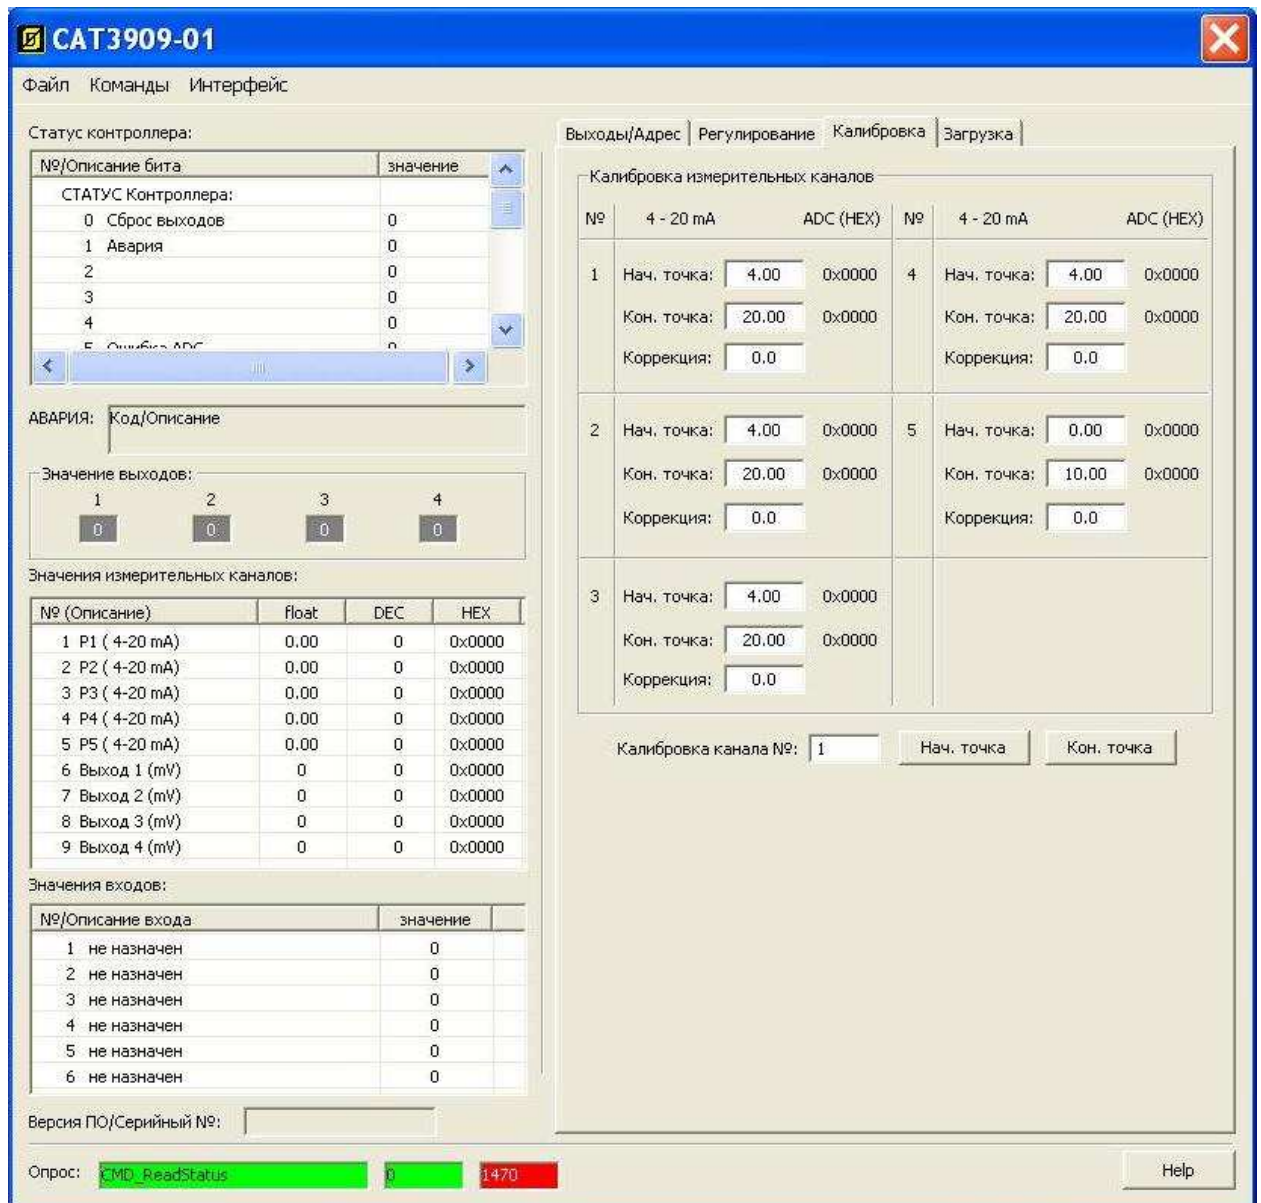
CAT3909-01

Файл Команды Интерфейс

Статус контроллера:

| №/Описание бита | значение |
|---|---|
| СТАТУС Контроллера: | |
| 0 Сброс выходов | 0 |
| 1 Авария | 0 |
| 2 | 0 |
| 3 | 0 |
| 4 | 0 |
| 5 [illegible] | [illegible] |

АВАРИЯ: Код/Описание

Значение выходов:

| 1 | 2 | 3 | 4 |
|---|---|---|---|
| 0 | 0 | 0 | 0 |

Значения измерительных каналов:

| № (Описание) | float | DEC | HEX |
|---|---|---|---|
| 1 P1 ( 4-20 mA) | 0.00 | 0 | 0x0000 |
| 2 P2 ( 4-20 mA) | 0.00 | 0 | 0x0000 |
| 3 P3 ( 4-20 mA) | 0.00 | 0 | 0x0000 |
| 4 P4 ( 4-20 mA) | 0.00 | 0 | 0x0000 |
| 5 P5 ( 4-20 mA) | 0.00 | 0 | 0x0000 |
| 6 Выход 1 (mV) | 0 | 0 | 0x0000 |
| 7 Выход 2 (mV) | 0 | 0 | 0x0000 |
| 8 Выход 3 (mV) | 0 | 0 | 0x0000 |
| 9 Выход 4 (mV) | 0 | 0 | 0x0000 |

Значения входов:

| №/Описание входа | значение |
|---|---|
| 1 не назначен | 0 |
| 2 не назначен | 0 |
| 3 не назначен | 0 |
| 4 не назначен | 0 |
| 5 не назначен | 0 |
| 6 не назначен | 0 |

Версия ПО/Серийный №:

Выходы/Адрес | Регулирование | Калибровка | Загрузка

Калибровка измерительных каналов

| № | 4 - 20 mA | ADC (HEX) | № | 4 - 20 mA | ADC (HEX) |
|---|---|---|---|---|---|
| 1 | Нач. точка: 4.00 | 0x0000 | 4 | Нач. точка: 4.00 | 0x0000 |
| | Кон. точка: 20.00 | 0x0000 | | Кон. точка: 20.00 | 0x0000 |
| | Коррекция: 0.0 | | | Коррекция: 0.0 | |
| 2 | Нач. точка: 4.00 | 0x0000 | 5 | Нач. точка: 0.00 | 0x0000 |
| | Кон. точка: 20.00 | 0x0000 | | Кон. точка: 10.00 | 0x0000 |
| | Коррекция: 0.0 | | | Коррекция: 0.0 | |
| 3 | Нач. точка: 4.00 | 0x0000 | | | |
| | Кон. точка: 20.00 | 0x0000 | | | |
| | Коррекция: 0.0 | | | | |

Калибровка канала №: 1 Нач. точка Кон. точка

Опрос: CMD_ReadStatus 0 1470

Help